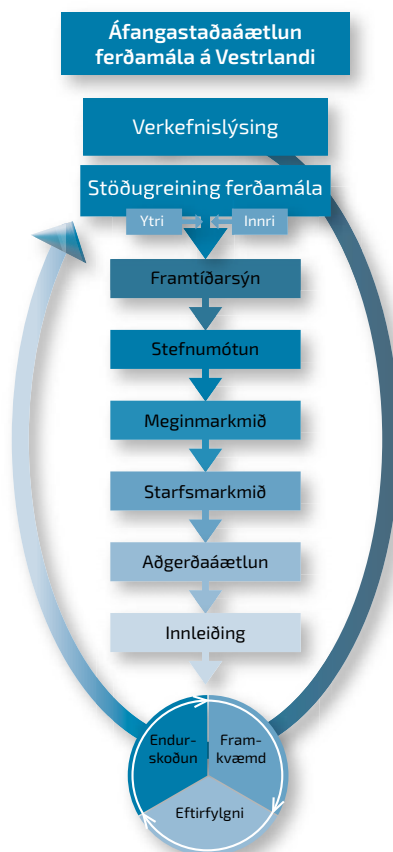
Áfangastaðaáætlun ferðamála á Vestrlandi

Verkefnislýsing

Stöðugreining ferðamála

Ytri

Innri

Framtíðarsýn

Stefnumótun

Meginmarkmið

Starfsmarkmið

Aðgerðaáætlun

Innleiðing

Endurskoðun

Framkvæmd

Eftirfylgni